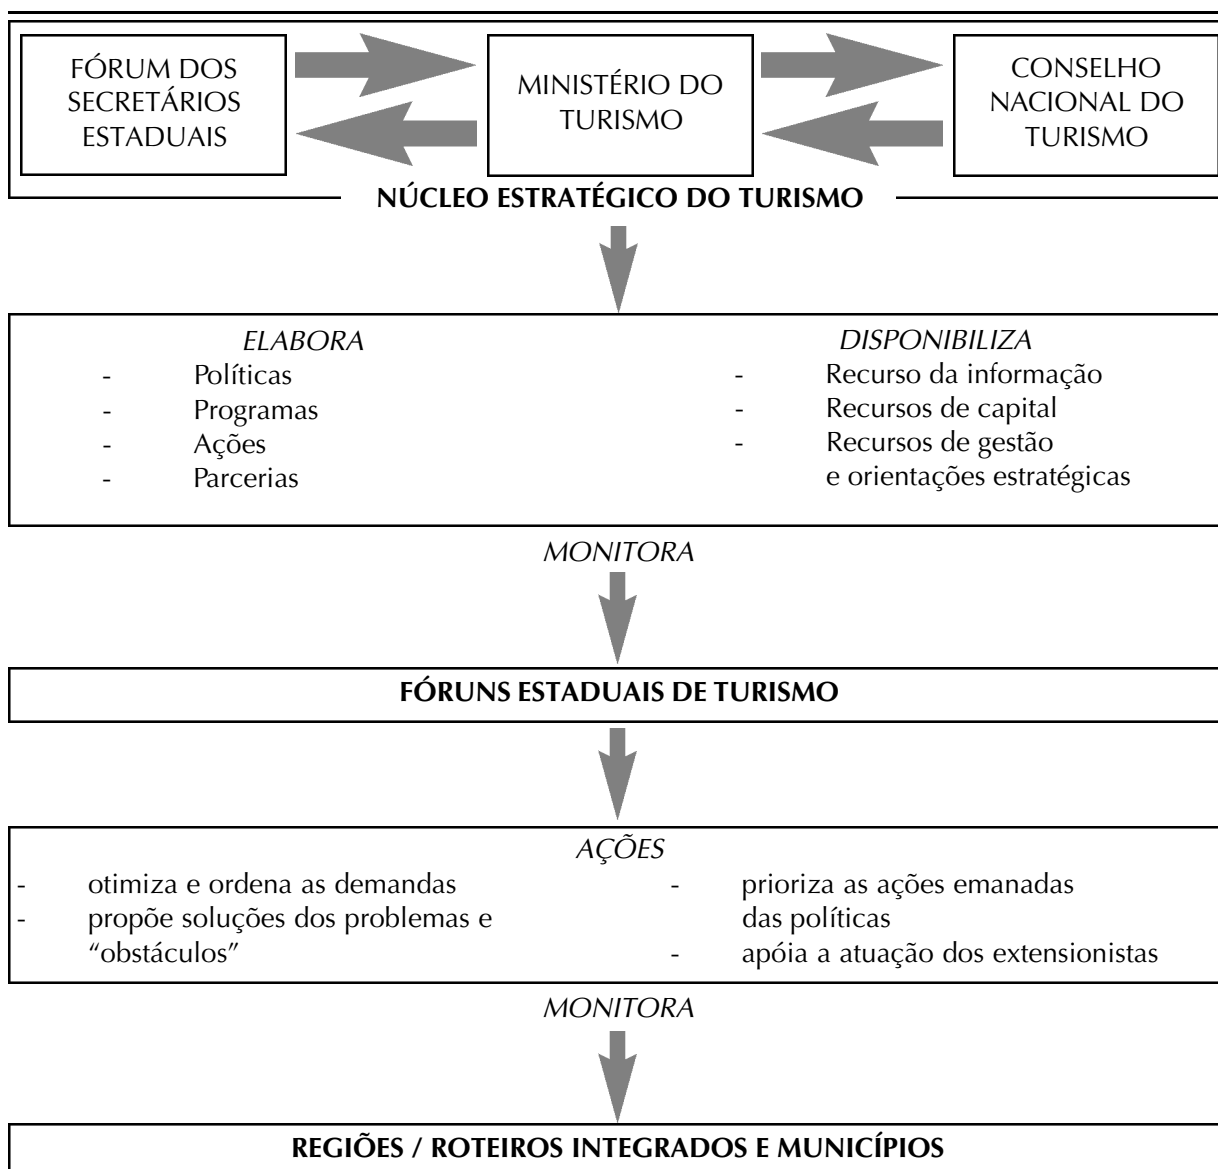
FÓRUM DOS SECRETÁRIOS ESTADUAIS

MINISTÉRIO DO TURISMO

CONSELHO NACIONAL DO TURISMO

**NÚCLEO ESTRATÉGICO DO TURISMO**

*ELABORA*
- Políticas
- Programas
- Ações
- Parcerias

*DISPONIBILIZA*
- Recurso da informação
- Recursos de capital
- Recursos de gestão e orientações estratégicas

*MONITORA*

**FÓRUNS ESTADUAIS DE TURISMO**

*AÇÕES*
- otimiza e ordena as demandas
- propõe soluções dos problemas e "obstáculos"
- prioriza as ações emanadas das políticas
- apóia a atuação dos extensionistas

*MONITORA*

**REGIÕES / ROTEIROS INTEGRADOS E MUNICÍPIOS**